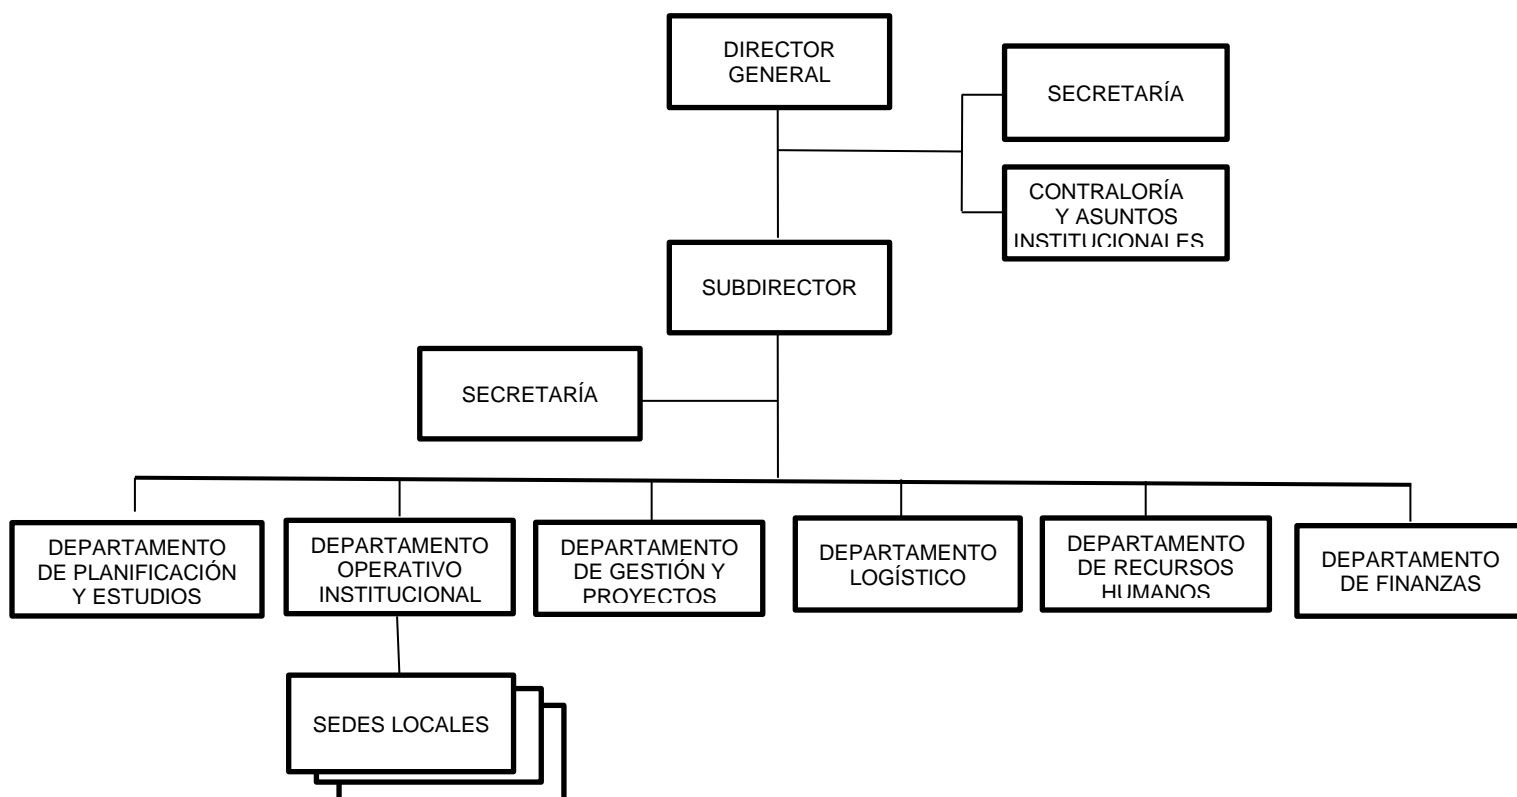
DIRECTOR GENERAL

SECRETARÍA

CONTRALORÍA Y ASUNTOS INSTITUCIONALES

SUBDIRECTOR

SECRETARÍA

DEPARTAMENTO DE PLANIFICACIÓN Y ESTUDIOS

DEPARTAMENTO OPERATIVO INSTITUCIONAL

DEPARTAMENTO DE GESTIÓN Y PROYECTOS

DEPARTAMENTO LOGÍSTICO

DEPARTAMENTO DE RECURSOS HUMANOS

DEPARTAMENTO DE FINANZAS

SEDES LOCALES